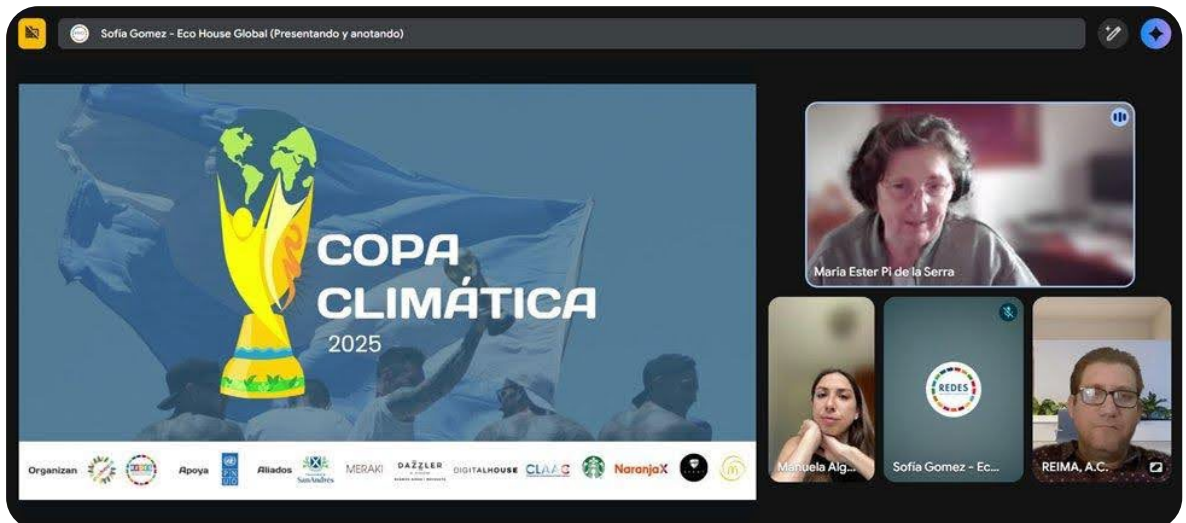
Sofía Gomez - Eco House Global (Presentando y anotando)

COPA CLIMÁTICA
2025

Organizan REDES Apoya PNUD Aliados San Andrés MERAKI DAZZLER DIGITALHOUSE CLAAC NaranjaX

María Ester Pi de la Serra

REDES

Manuela Alg...

Sofía Gomez - Ec...

REIMA, A.C.